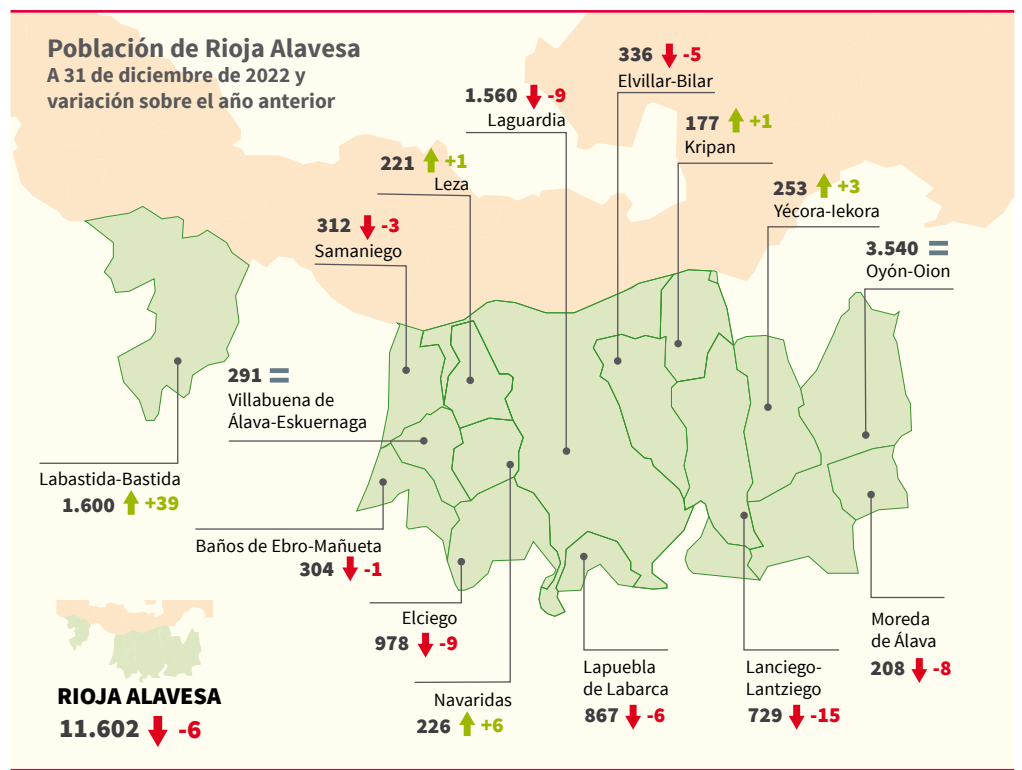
Población de Rioja Alavesa
A 31 de diciembre de 2022 y variación sobre el año anterior

1.560 -9
Laguardia

336 -5
Elvillar-Bilar

177 +1
Kripan

221 +1
Leza

253 +3
Yécora-Iekora

312 -3
Samaniego

3.540 =
Oyón-Oion

291 =
Villabuena de Álava-Eskuernaga

Labastida-Bastida
1.600 +39

Baños de Ebro-Mañueta
304 -1

Elciego
978 -9

Navaridas
226 +6

Lapuebla de Labarca
867 -6

Lanciego-Lantziego
729 -15

Moreda de Álava
208 -8

RIOJA ALAVESA
11.602 -6